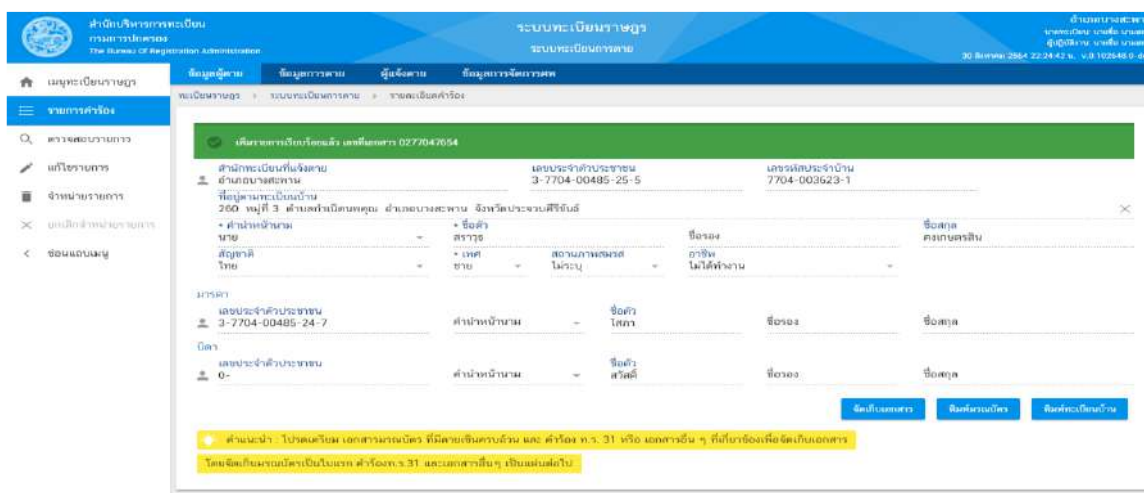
สำนักบริหารการทะเบียน
กรมการปกครอง
The Bureau of Registration Administration

ระบบทะเบียนราษฎร
ระบบทะเบียนการตาย

อำเภอบางสะพาน
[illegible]
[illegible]
30 สิงหาคม 2564 22:24:42 น. v.0.102648.0-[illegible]

เมนูทะเบียนราษฎร
รายการคำร้อง
ตรวจสอบรายการ
แก้ไขรายการ
จำหน่ายรายการ
ยกเลิกจำหน่ายรายการ
ซ่อนแถบเมนู

ข้อมูลผู้ตาย
ข้อมูลการตาย
ผู้แจ้งตาย
ข้อมูลการจัดการศพ

ทะเบียนราษฎร > ระบบทะเบียนการตาย > รายละเอียดคำร้อง

เพิ่มรายการเรียบร้อยแล้ว เลขที่เอกสาร 0277047654

สำนักทะเบียนที่แจ้งตาย
อำเภอบางสะพาน

เลขประจำตัวประชาชน
3-7704-00485-25-5

เลขรหัสประจำบ้าน
7704-003623-1

ที่อยู่ตามทะเบียนบ้าน
260 หมู่ที่ 3 ตำบลร่อนทอง อำเภอบางสะพาน จังหวัดประจวบคีรีขันธ์

* คำนำหน้านาม
นาย

* ชื่อตัว
สราวุธ

ชื่อรอง

ชื่อสกุล
คงเกษตรสิน

สัญชาติ
ไทย

* เพศ
ชาย

สถานภาพสมรส
ไม่ระบุ

อาชีพ
ไม่ได้ทำงาน

มารดา
เลขประจำตัวประชาชน
3-7704-00485-24-7

คำนำหน้านาม

ชื่อตัว
โสภา

ชื่อรอง

ชื่อสกุล

บิดา
เลขประจำตัวประชาชน
0-

คำนำหน้านาม

ชื่อตัว
สวัสดิ์

ชื่อรอง

ชื่อสกุล

จัดเก็บเอกสาร
พิมพ์มรณบัตร
พิมพ์ทะเบียนบ้าน

คำแนะนำ : โปรดเตรียม เอกสารมรณบัตร ที่มีลายเซ็นครบถ้วน และ คำร้อง ท.ร. 31 หรือ เอกสารอื่น ๆ ที่เกี่ยวข้องเพื่อจัดเก็บเอกสาร
โดยจัดเก็บมรณบัตรเป็นใบแรก คำร้องท.ร.31 และเอกสารอื่นๆ เป็นแผ่นต่อไป